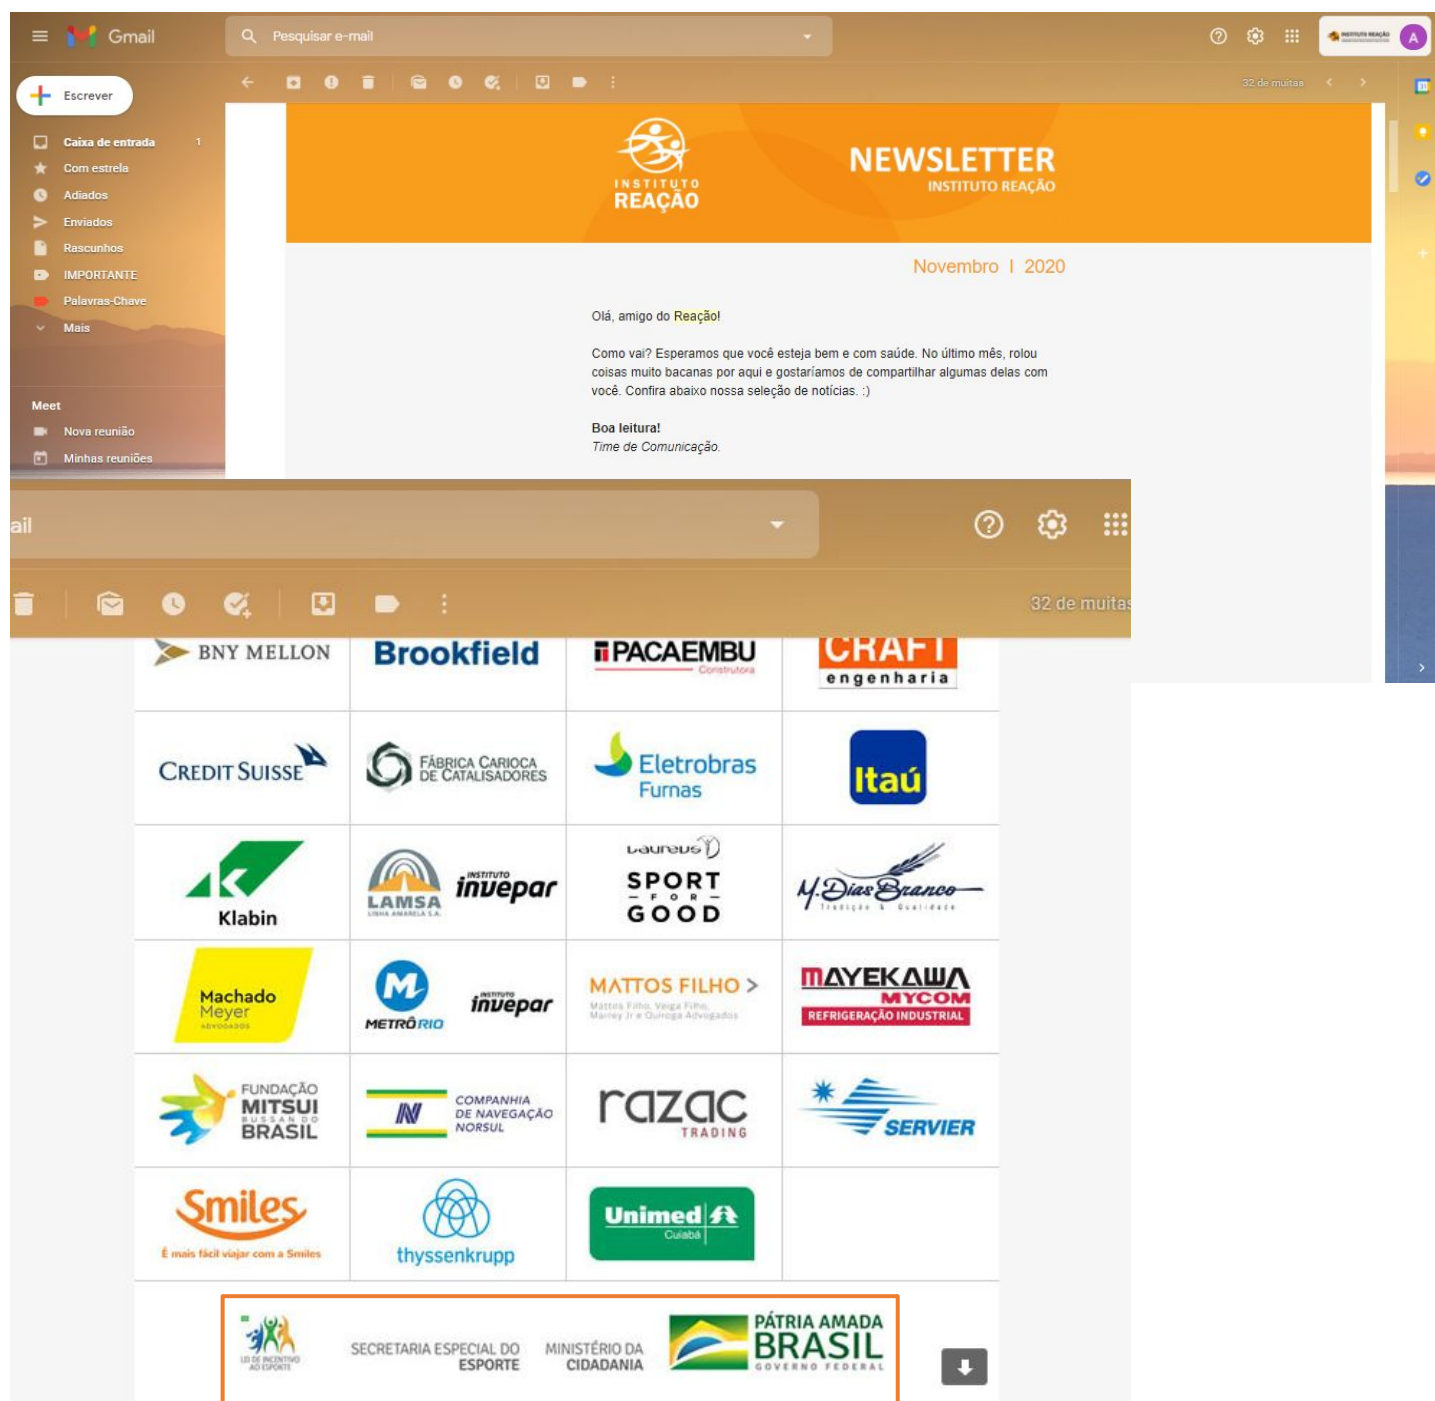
Gmail
Pesquisar e-mail
Escrever
Caixa de entrada 1
Com estrela
Adiados
Enviados
Rascunhos
IMPORTANTE
Palavras-Chave
Mais
Meet
Nova reunião
Minhas reuniões
32 de muitas

INSTITUTO REAÇÃO
NEWSLETTER
INSTITUTO REAÇÃO

Novembro | 2020

Olá, amigo do Reação!

Como vai? Esperamos que você esteja bem e com saúde. No último mês, rolou coisas muito bacanas por aqui e gostaríamos de compartilhar algumas delas com você. Confira abaixo nossa seleção de notícias. :)

Boa leitura!
Time de Comunicação.

ail
32 de muitas

| BNY MELLON | Brookfield | PACAEMBU Construtora | CRAFT engenharia |
|---|---|---|---|
| CREDIT SUISSE | FÁBRICA CARIOCA DE CATALISADORES | Eletrobras Furnas | Itaú |
| Klabin | LAMSA LINHA AMARELA S.A. INSTITUTO invepar | Laureus SPORT FOR GOOD | M. Dias Branco Tradição & Qualidade |
| Machado Meyer ADVOGADOS | METRÔRIO INSTITUTO invepar | MATTOS FILHO > Mattos Filho, Veiga Filho, Marrey Jr e Quiroga Advogados | MAYEKAWA MYCOM REFRIGERAÇÃO INDUSTRIAL |
| FUNDAÇÃO MITSUI BUSSAN DO BRASIL | COMPANHIA DE NAVEGAÇÃO NORSUL | razac TRADING | SERVIER |
| Smiles É mais fácil viajar com a Smiles | thyssenkrupp | Unimed Cuiabá | |

LEI DE INCENTIVO AO ESPORTE
SECRETARIA ESPECIAL DO ESPORTE
MINISTÉRIO DA CIDADANIA
PÁTRIA AMADA BRASIL GOVERNO FEDERAL